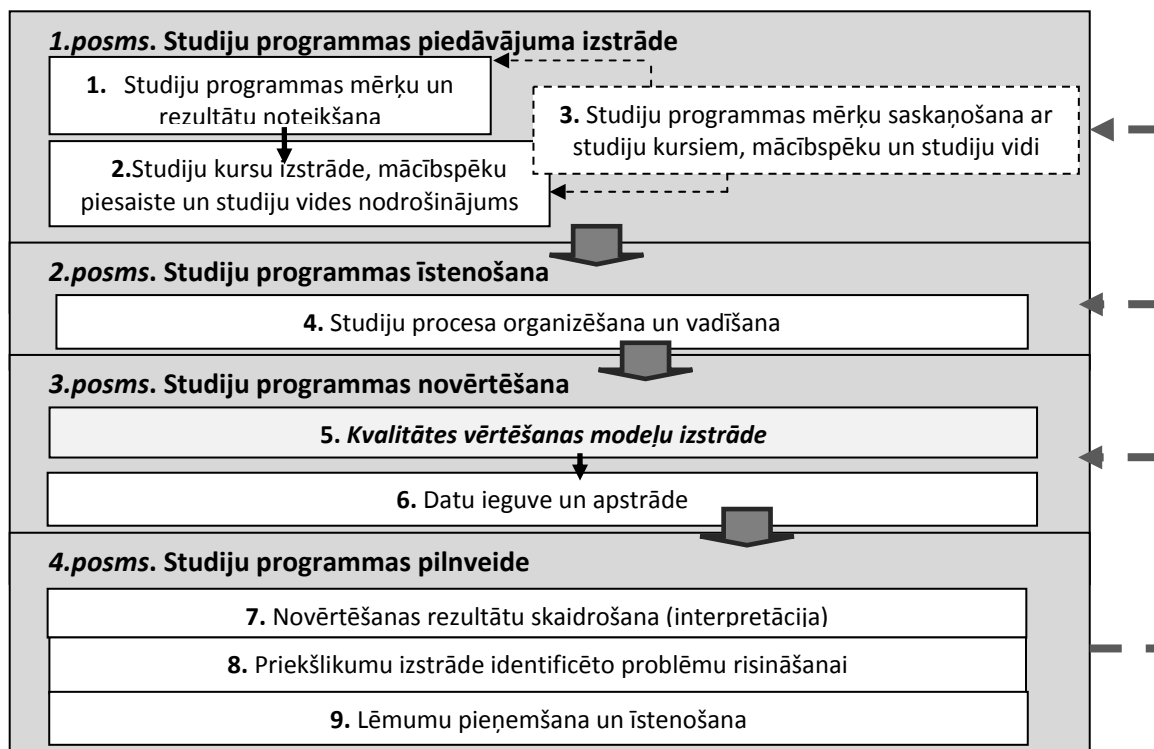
*1.posms*. **Studiju programmas piedāvājuma izstrāde**

**1.** Studiju programmas mērķu un rezultātu noteikšana

**3.** Studiju programmas mērķu saskaņošana ar studiju kursiem, mācībspēku un studiju vidi

**2.**Studiju kursu izstrāde, mācībspēku piesaiste un studiju vides nodrošinājums

*2.posms*. **Studiju programmas īstenošana**

**4.** Studiju procesa organizēšana un vadīšana

*3.posms*. **Studiju programmas novērtēšana**

**5.** *Kvalitātes vērtēšanas modeļu izstrāde*

**6.** Datu ieguve un apstrāde

*4.posms*. **Studiju programmas pilnveide**

**7.** Novērtēšanas rezultātu skaidrošana (interpretācija)

**8.** Priekšlikumu izstrāde identificēto problēmu risināšanai

**9.** Lēmumu pieņemšana un īstenošana